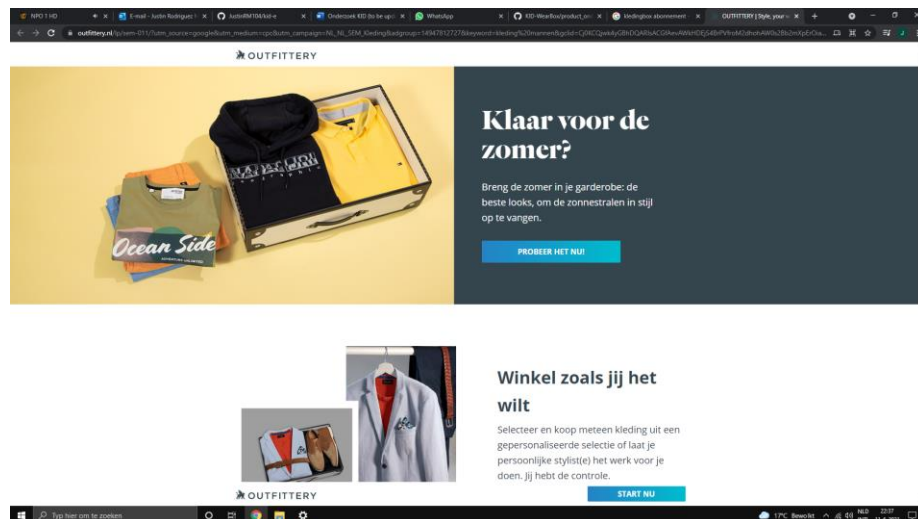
NPO 1 HD
E-mail - Justin Rodriguez
JustinRM104/kid-e
Onderzoek KID (to be up
WhatsApp
KID-WearBox/product_ov
kledingbox abonnement
OUTFITTERY | Style, your

outfittery.nl/lp/sem-011/?utm_source=google&utm_medium=cpc&utm_campaign=NL_NL_SEM_Kleding&adgroup=149478127278&keyword=kleding%20mannen&gclid=

OUTFITTERY

Ocean Side

NAPAPIJRI

Klaar voor de zomer?

Breng de zomer in je garderobe: de beste looks, om de zonnestralen in stijl op te vangen.

PROBEER HET NU!

Winkel zoals jij het wilt

Selecteer en koop meteen kleding uit een gepersonaliseerde selectie of laat je persoonlijke stylist(e) het werk voor je doen. Jij hebt de controle.

OUTFITTERY

START NU

Typ hier om te zoeken

17°C Bewolkt
NLD
22:37